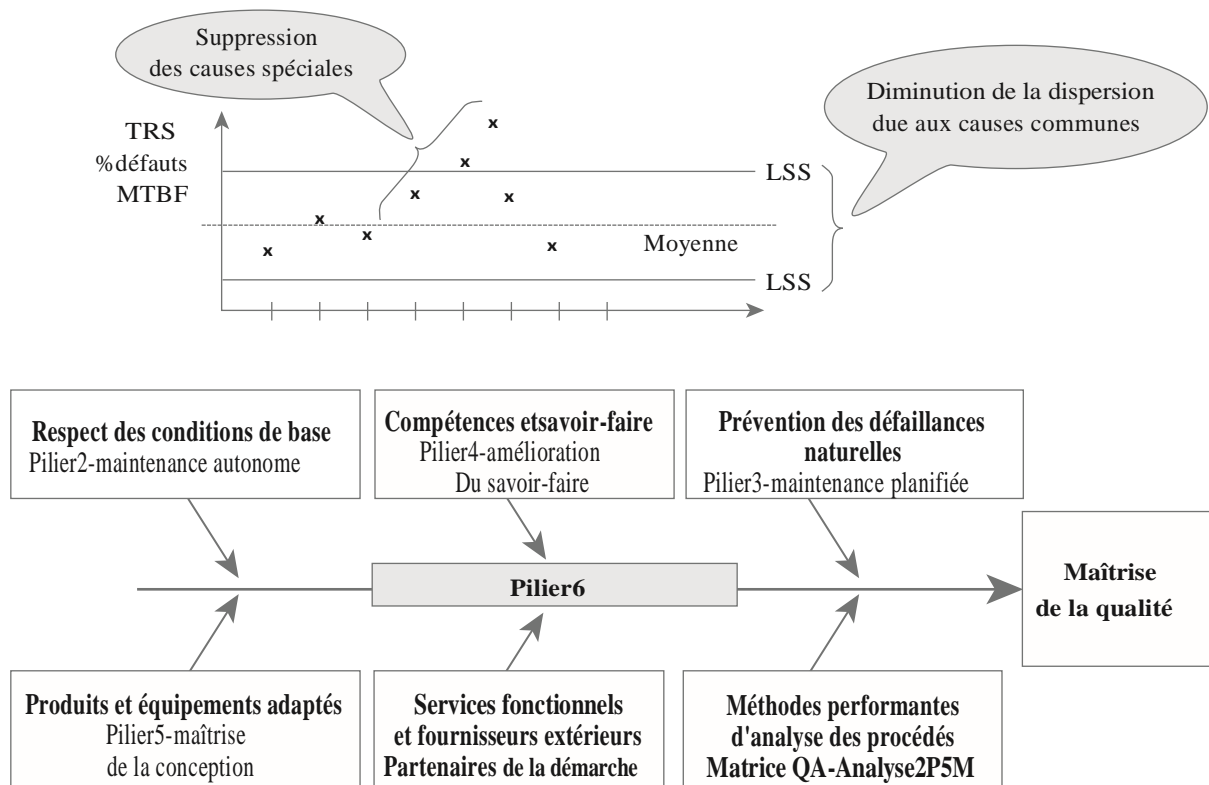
Suppression des causes spéciales

Diminution de la dispersion due aux causes communes

TRS
%défauts
MTBF

LSS

Moyenne

LSS

**Respect des conditions de base**
Pilier2-maintenance autonome

**Compétences etsavoir-faire**
Pilier4-amélioration
Du savoir-faire

**Prévention des défaillances naturelles**
Pilier3-maintenance planifiée

**Pilier6**

**Maîtrise de la qualité**

**Produits et équipements adaptés**
Pilier5-maîtrise de la conception

**Services fonctionnels et fournisseurs extérieurs**
**Partenaires de la démarche**

**Méthodes performantes d'analyse des procédés**
**Matrice QA-Analyse2P5M**